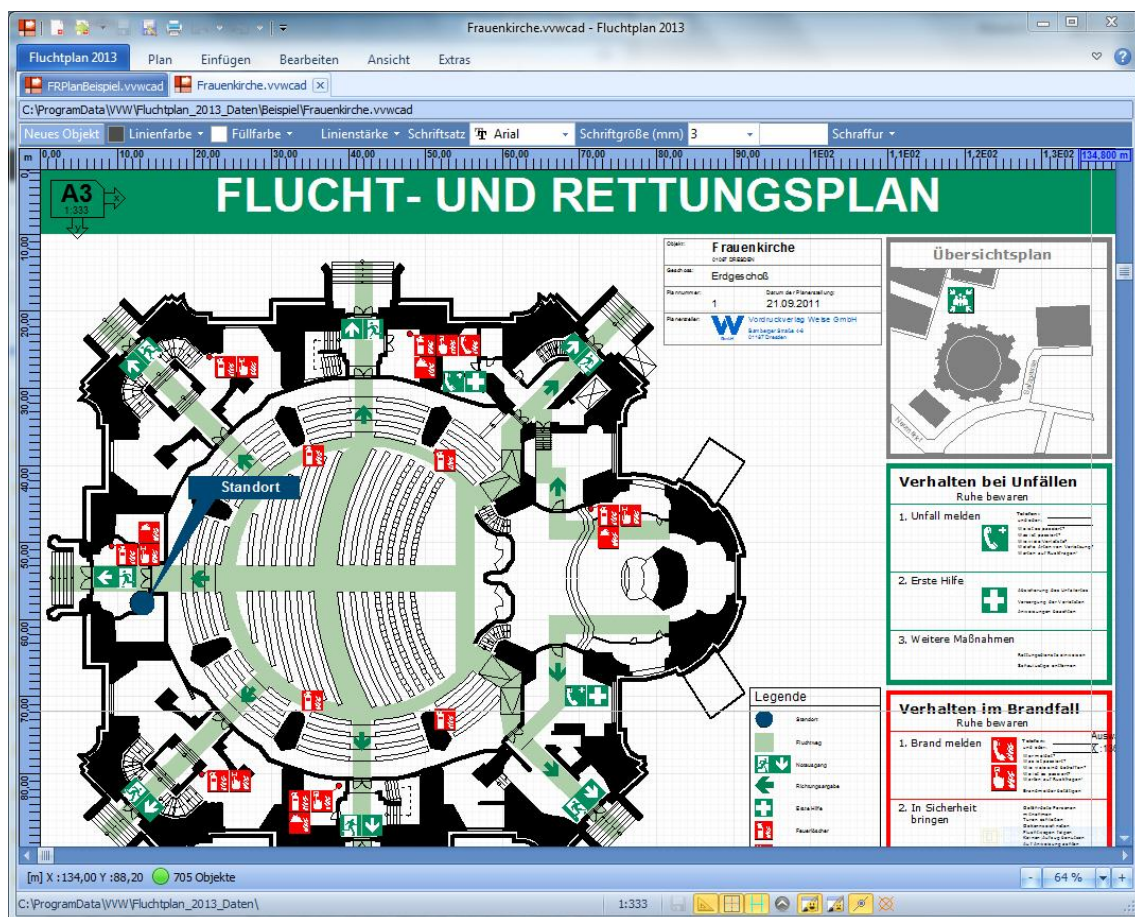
Frauenkirche.vvwcad - Fluchtplan 2013

Fluchtplan 2013 | Plan | Einfügen | Bearbeiten | Ansicht | Extras

FRPlanBeispiel.vvwcad | Frauenkirche.vvwcad

C:\ProgramData\VWW\Fluchtplan_2013_Daten\Beispiel\Frauenkirche.vvwcad

Neues Objekt | Linienfarbe | Füllfarbe | Linienstärke | Schriftsatz | Arial | Schriftgröße (mm) | 3 | Schraffur

m 0,00 10,00 20,00 30,00 40,00 50,00 60,00 70,00 80,00 90,00 1E02 1,1E02 1,2E02 1,3E02 134,800 m

A3
1:333

FLUCHT- UND RETTUNGSPLAN

Objekt: Frauenkirche
01067 DRESDEN
Geschoss: Erdgeschoß
Plannummer: 1
Datum der Planerstellung: 21.09.2011
Planersteller: Vordruckverlag Weise GmbH
Bamberger Straße 4-6
01187 Dresden

Übersichtsplan

Standort

Verhalten bei Unfällen
Ruhe bewahren
1. Unfall melden
2. Erste Hilfe
3. Weitere Maßnahmen

Legende
Standort
Fluchtweg
Notausgang
Richtungsangabe
Erste Hilfe
Feuerlöscher

Verhalten im Brandfall
Ruhe bewahren
1. Brand melden
2. In Sicherheit bringen

[m] X :134,00 Y :88,20 705 Objekte
64 %
C:\ProgramData\VWW\Fluchtplan_2013_Daten\
1:333